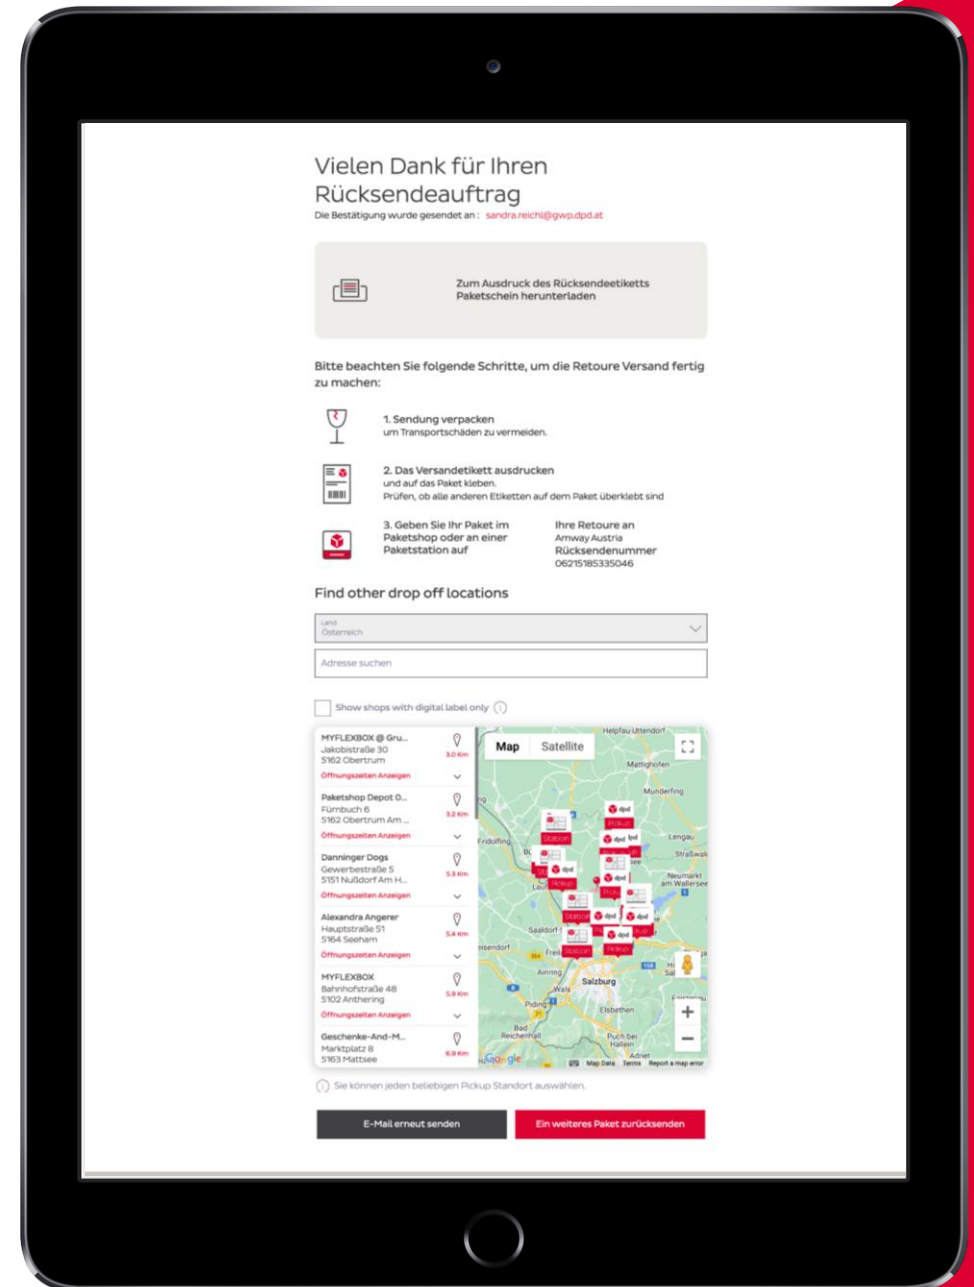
Vielen Dank für Ihren Rücksendeauftrag
Die Bestätigung wurde gesendet an : sandra.reichl@gwp.dpd.at

Zum Ausdruck des Rücksendeetiketts
Paketschein herunterladen

Bitte beachten Sie folgende Schritte, um die Retoure Versand fertig zu machen:

1. Sendung verpacken
um Transportschäden zu vermeiden.

2. Das Versandetikett ausdrucken
und auf das Paket kleben.
Prüfen, ob alle anderen Etiketten auf dem Paket überklebt sind

3. Geben Sie Ihr Paket im Paketshop oder an einer Paketstation auf

Ihre Retoure an
Amway Austria
Rücksendenummer
06215185335046

Find other drop off locations

Land
Österreich

Adresse suchen

Show shops with digital label only

MYFLEXBOX @ Gru...
Jakobistraße 30
5162 Obertrum
3.0 Km
Öffnungszeiten Anzeigen

Paketshop Depot 0...
Fürnbuch 6
5162 Obertrum Am ...
3.2 Km
Öffnungszeiten Anzeigen

Danninger Dogs
Gewerbestraße 5
5151 Nußdorf Am H...
5.3 Km
Öffnungszeiten Anzeigen

Alexandra Angerer
Hauptstraße 51
5164 Seeham
5.4 Km
Öffnungszeiten Anzeigen

MYFLEXBOX
Bahnhofstraße 48
5102 Anthering
5.9 Km
Öffnungszeiten Anzeigen

Geschenke-And-M...
Marktplatz 8
5163 Mattsee
6.9 Km

Map Satellite
Helpfau-Uttendorf
Mattighofen
Munderfing
Lengau
Straßwalc
Neumarkt am Wallersee
Station
Pickup
dpd
Saaldorf
Freilassing
Anning
Salzburg
Piding
Elsbethen
Bad Reichenhall
Puch bei Hallein
Adnet
Google
Map Data Terms Report a map error

Sie können jeden beliebigen Pickup Standort auswählen.

E-Mail erneut senden
Ein weiteres Paket zurücksenden